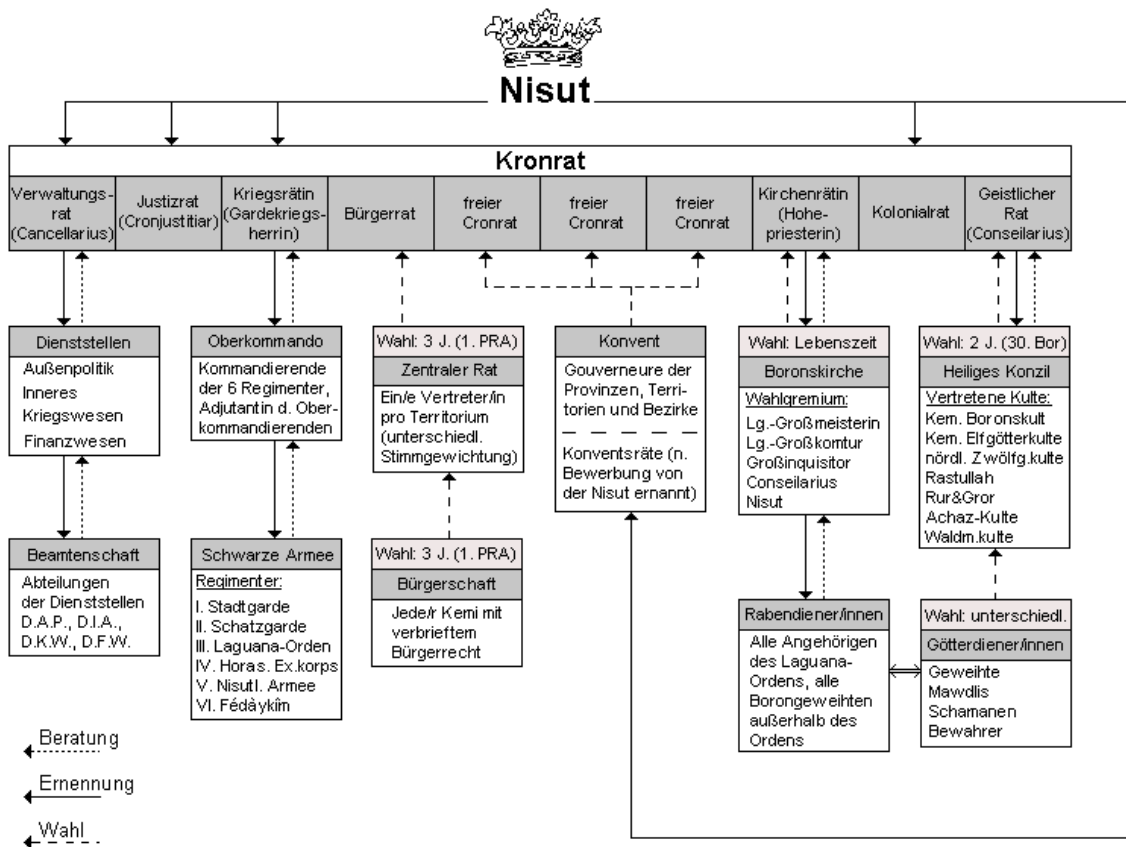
Nisut

Kronrat

| Verwaltungsrat (Cancellarius) | Justizrat (Cronjustitiar) | Kriegsrätin (Gardekriegsherrin) | Bürgerrat | freier Cronrat | freier Cronrat | freier Cronrat | Kirchenrätin (Hohepriesterin) | Kolonialrat | Geistlicher Rat (Conseilarius) |
|---|---|---|---|---|---|---|---|---|---|

Dienststellen
Außenpolitik
Inneres
Kriegswesen
Finanzwesen

Beamtenschaft
Abteilungen der Dienststellen D.A.P., D.I.A., D.K.W., D.F.W.

Oberkommando
Kommandierende der 6 Regimenter, Adjutantin d. Oberkommandierenden

Schwarze Armee
Regimenter:
I. Stadtgarde
II. Schatzgarde
III. Laguana-Orden
IV. Horas. Ex.korps
V. Nisutl. Armee
VI. Fédâykím

Wahl: 3 J. (1. PRA)
Zentraler Rat
Ein/e Vertreter/in pro Territorium (unterschiedl. Stimmgewichtung)

Wahl: 3 J. (1. PRA)
Bürgerschaft
Jede/r Kemi mit verbrieftem Bürgerrecht

Konvent
Gouverneure der Provinzen, Territorien und Bezirke
Konventsräte (n. Bewerbung von der Nisut ernannt)

Wahl: Lebenszeit
Boronskirche
Wahlgremium:
Lg.-Großmeisterin
Lg.-Großkomtur
Großinquisitor
Conseilarius
Nisut

Rabendiener/innen
Alle Angehörigen des Laguana-Ordens, alle Borongeweihten außerhalb des Ordens

Wahl: 2 J. (30. Bor)
Heiliges Konzil
Vertretene Kulte:
Kem. Boronskult
Kem. Elfgötterkulte
nördl. Zwölfg.kulte
Rastullah
Rur&Gror
Achaz-Kulte
Waldm.kulte

Wahl: unterschiedl.
Götterdiener/innen
Geweihte
Mawdlis
Schamanen
Bewahrer

Beratung
Ernennung
Wahl